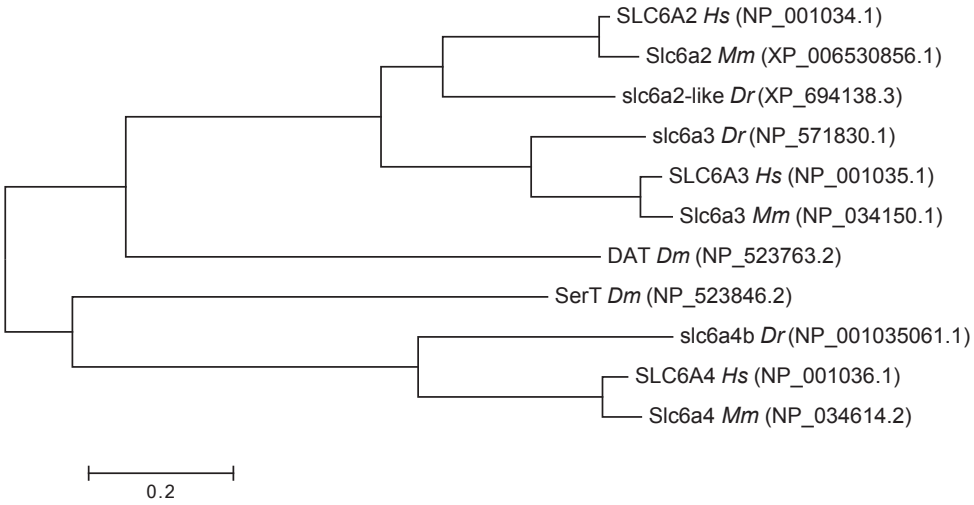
SLC6A2 *Hs* (NP_001034.1)
Slc6a2 *Mm* (XP_006530856.1)
slc6a2-like *Dr* (XP_694138.3)
slc6a3 *Dr* (NP_571830.1)
SLC6A3 *Hs* (NP_001035.1)
Slc6a3 *Mm* (NP_034150.1)
DAT *Dm* (NP_523763.2)
SerT *Dm* (NP_523846.2)
slc6a4b *Dr* (NP_001035061.1)
SLC6A4 *Hs* (NP_001036.1)
Slc6a4 *Mm* (NP_034614.2)
0.2